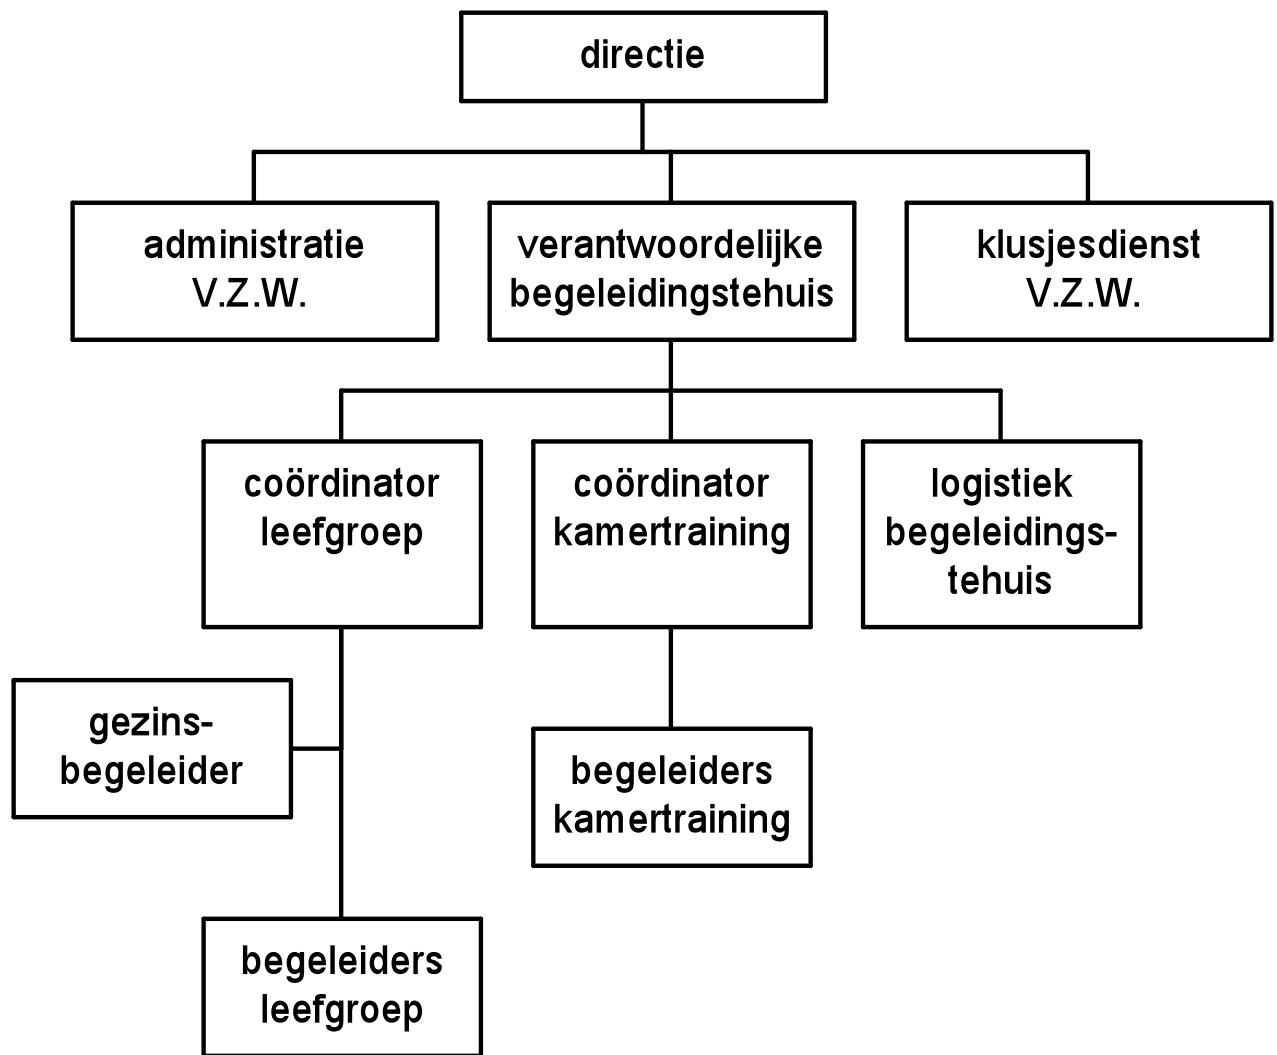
directie

administratie V.Z.W.

verantwoordelijke begeleidingstehuis

klusjesdienst V.Z.W.

coördinator leefgroep

coördinator kamertraining

logistiek begeleidingstehuis

gezinsbegeleider

begeleiders kamertraining

begeleiders leefgroep